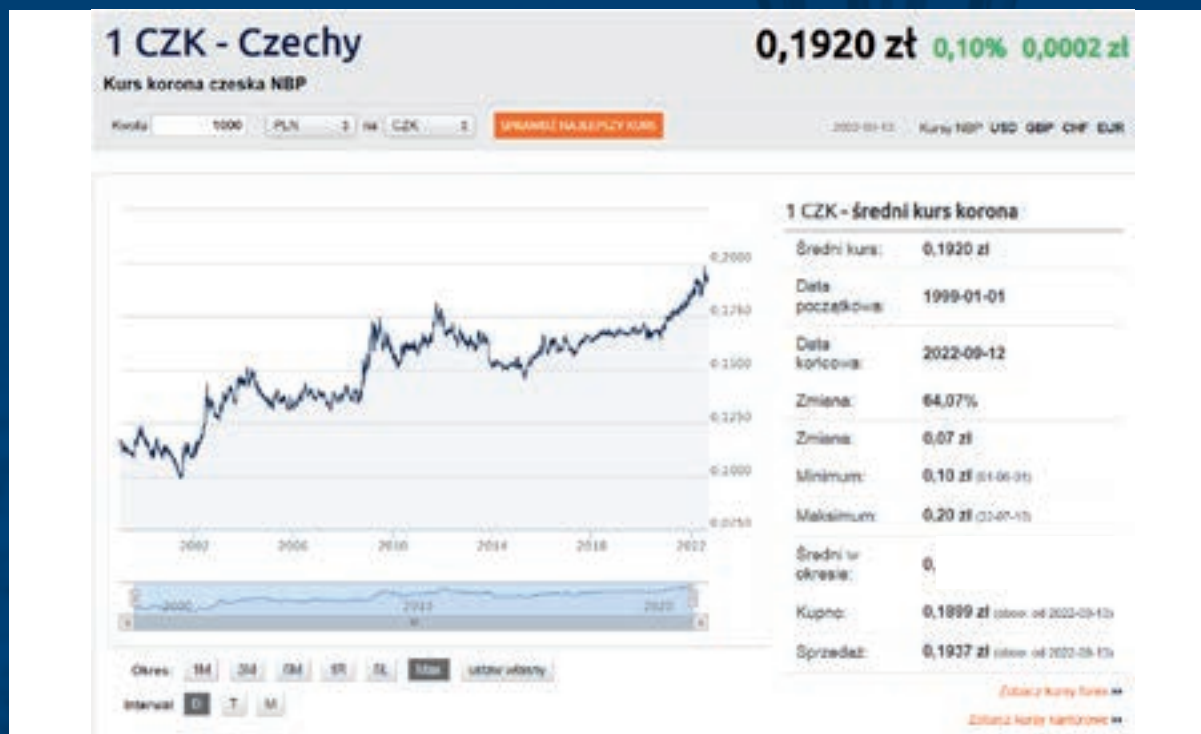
1 CZK - Czechy

0,1920 zł 0,10% 0,0002 zł

Kurs korona czeska NBP

Kwota 1000 PLN na CZK SPRAWDŹ NAJLEPSZY KURS

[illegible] Kursy NBP USD GBP CHF EUR

0,2000
0,1750
0,1500
0,1250
0,1000
0,0750

2002 2006 2010 2014 2018 2022

2000 2013 2020

Okres: 1M 3M 6M 1R 5L Max ustaw własny

Interwał D T M

1 CZK - średni kurs korona

| Średni kurs: | 0,1920 zł |
|---|---|
| Data początkowa: | 1999-01-01 |
| Data końcowa: | 2022-09-12 |
| Zmiana: | 64,07% |
| Zmiana: | 0,07 zł |
| Minimum: | 0,10 zł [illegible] |
| Maksimum: | 0,20 zł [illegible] |
| Średni w okresie: | 0, |
| Kupno: | 0,1899 zł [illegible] 2022-09-12 |
| Sprzedaż: | 0,1937 zł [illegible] 2022-09-12 |

Zobacz kursy forex »

Zobacz kursy kantorowe »